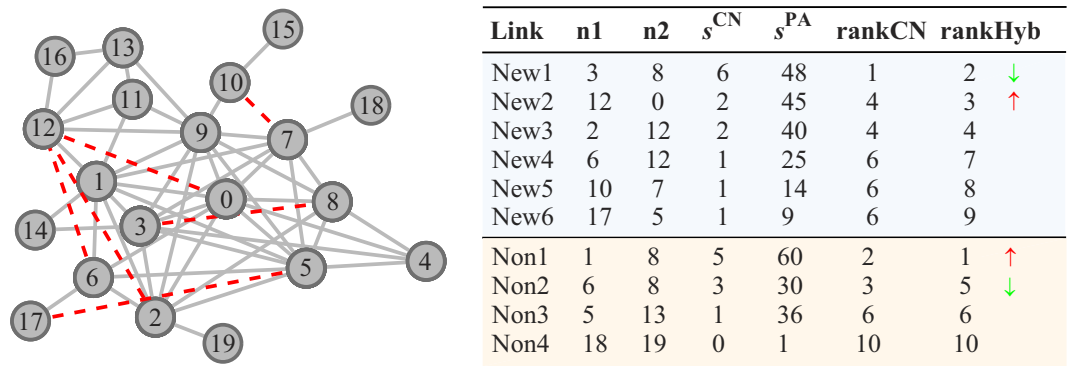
16 13 15 10 11 18 12 9 7 1 0 8 14 3 4 6 5 17 2 19

| Link | n1 | n2 | $s^{CN}$ | $s^{PA}$ | rankCN | rankHyb | |
|---|---|---|---|---|---|---|---|
| New1 | 3 | 8 | 6 | 48 | 1 | 2 | ↓ |
| New2 | 12 | 0 | 2 | 45 | 4 | 3 | ↑ |
| New3 | 2 | 12 | 2 | 40 | 4 | 4 | |
| New4 | 6 | 12 | 1 | 25 | 6 | 7 | |
| New5 | 10 | 7 | 1 | 14 | 6 | 8 | |
| New6 | 17 | 5 | 1 | 9 | 6 | 9 | |
| Non1 | 1 | 8 | 5 | 60 | 2 | 1 | ↑ |
| Non2 | 6 | 8 | 3 | 30 | 3 | 5 | ↓ |
| Non3 | 5 | 13 | 1 | 36 | 6 | 6 | |
| Non4 | 18 | 19 | 0 | 1 | 10 | 10 | |